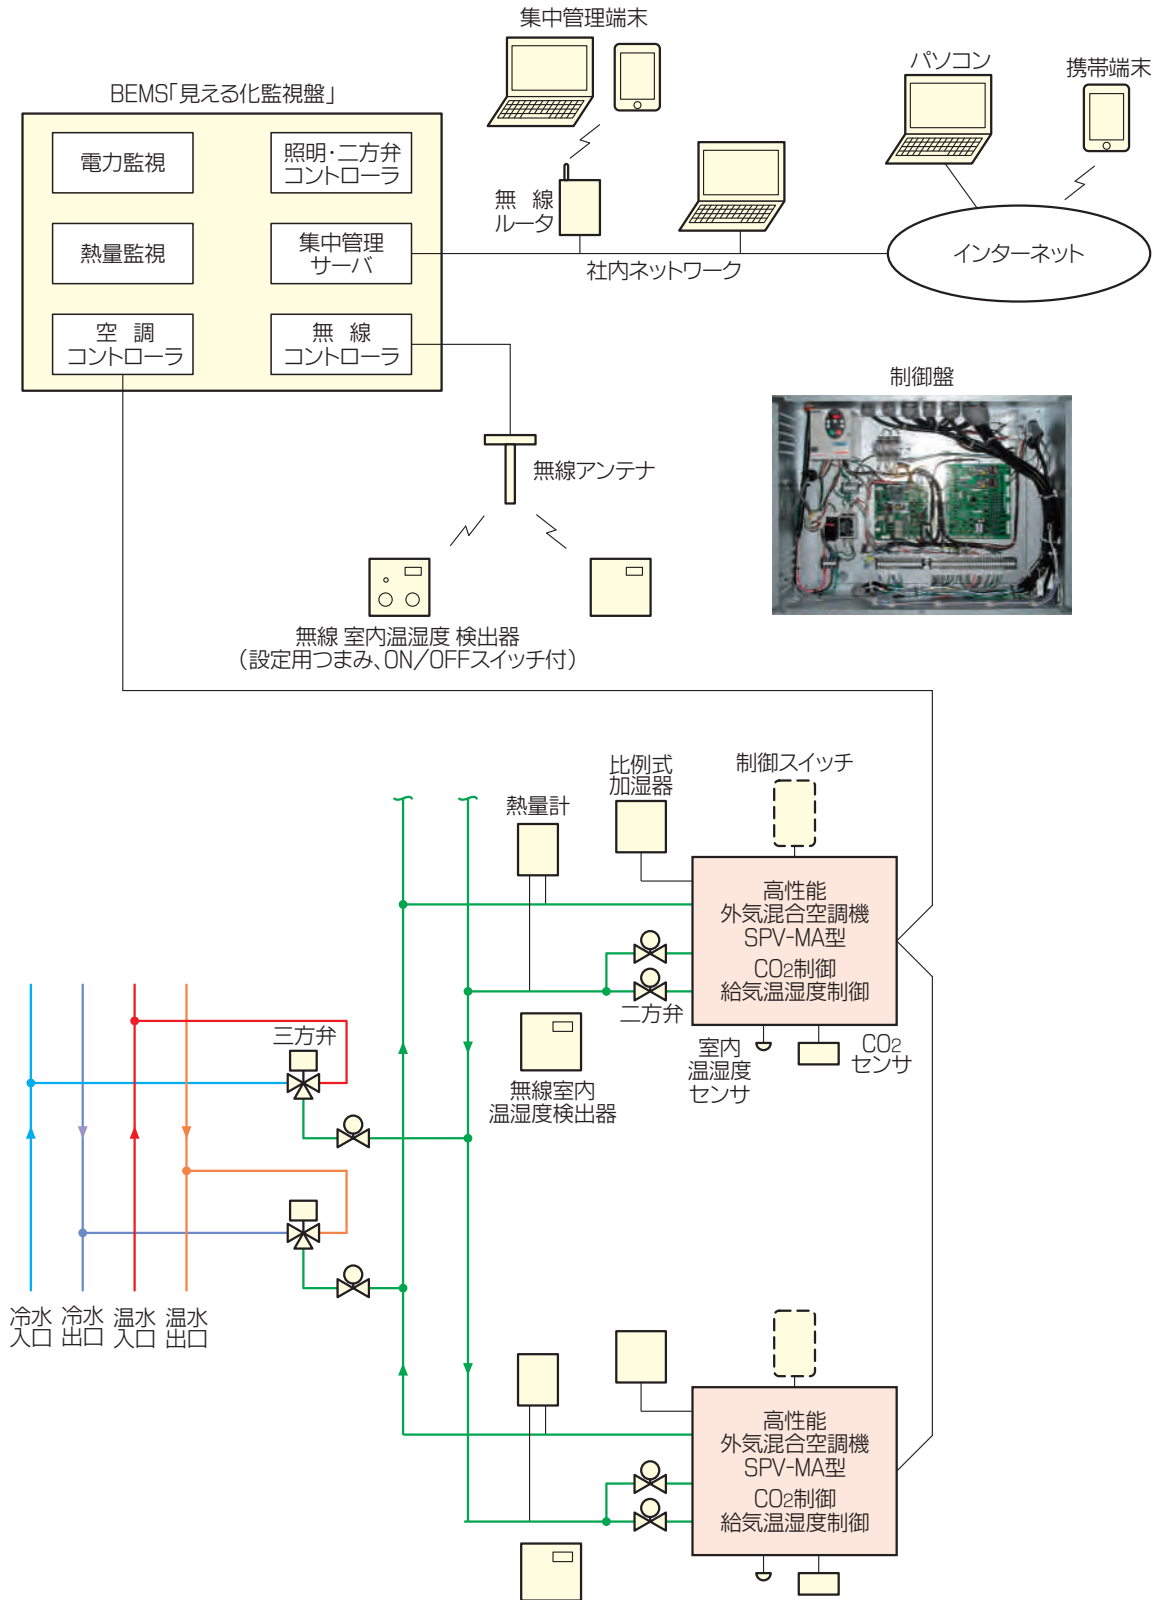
集中管理端末

BEMS「見える化監視盤」

電力監視

照明・二方弁コントローラ

熱量監視

集中管理サーバ

空 調コントローラ

無 線コントローラ

無 線ルータ

社内ネットワーク

パソコン

携帯端末

インターネット

制御盤

無線アンテナ

無線 室内温湿度 検出器
（設定用つまみ、ON/OFFスイッチ付）

比例式加湿器

制御スイッチ

熱量計

高性能
外気混合空調機
SPV-MA型
$CO_2$制御
給気温湿度制御

二方弁

三方弁

室内温湿度センサ

$CO_2$センサ

無線室内温湿度検出器

冷水入口 冷水出口 温水入口 温水出口

高性能
外気混合空調機
SPV-MA型
$CO_2$制御
給気温湿度制御